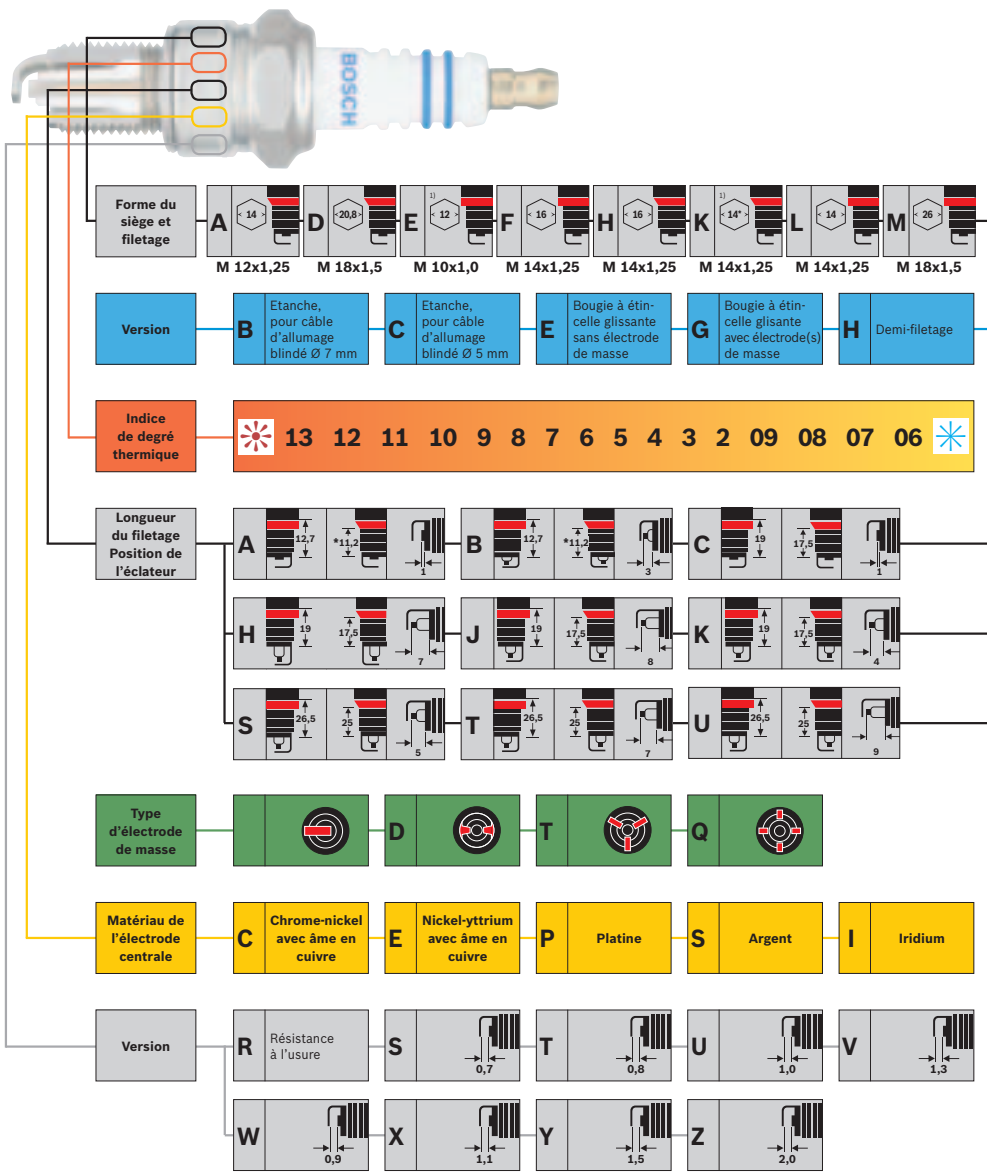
BOSCH

Forme du siège et filetage

| A | 14 | D | 20,8 | E | 1) 12 | F | 16 | H | 16 | K | 1) 14* | L | 14 | M | 26 |
|---|---|---|---|---|---|---|---|---|---|---|---|---|---|---|---|

M 12x1,25 M 18x1,5 M 10x1,0 M 14x1,25 M 14x1,25 M 14x1,25 M 14x1,25 M 18x1,5

Version

B Etanche, pour câble d'allumage blindé Ø 7 mm
C Etanche, pour câble d'allumage blindé Ø 5 mm
E Bougie à étincelle glissante sans électrode de masse
G Bougie à étincelle glissante avec électrode(s) de masse
H Demi-filetage

Indice de degré thermique

13 12 11 10 9 8 7 6 5 4 3 2 09 08 07 06

Longueur du filetage Position de l'éclateur

A 12,7 *11,2 1
B 12,7 *11,2 3
C 19 17,5 1
H 19 17,5 7
J 19 17,5 8
K 19 17,5 4
S 26,5 25 5
T 26,5 25 7
U 26,5 25 9

Type d'électrode de masse

D
T
Q

Matériau de l'électrode centrale

C Chrome-nickel avec âme en cuivre
E Nickel-yttrium avec âme en cuivre
P Platine
S Argent
I Iridium

Version

R Résistance à l'usure
S 0,7
T 0,8
U 1,0
V 1,3
W 0,9
X 1,1
Y 1,5
Z 2,0